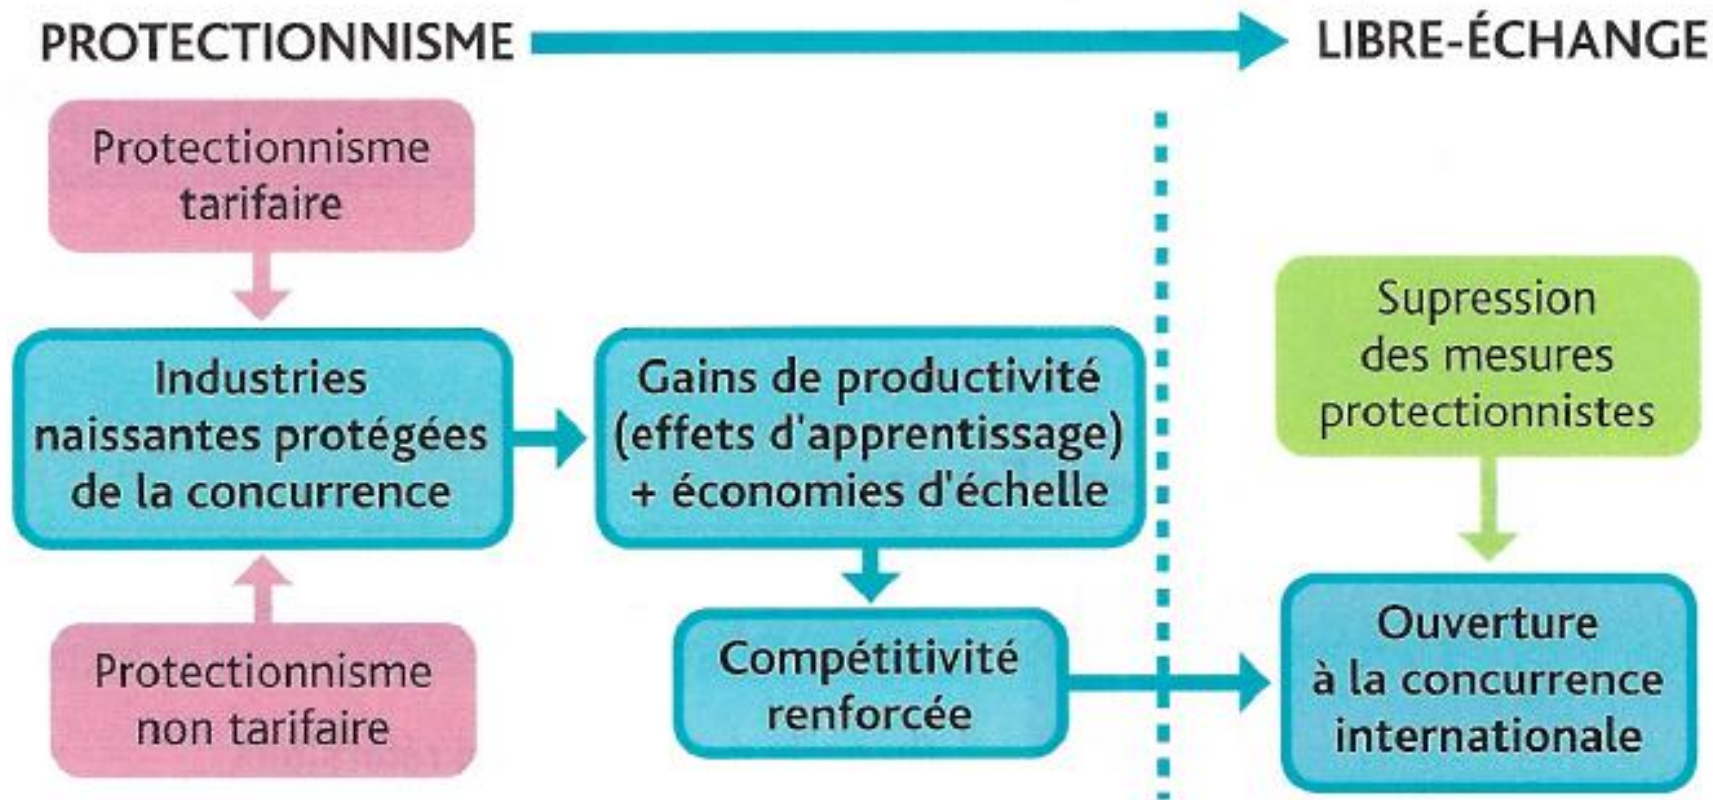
PROTECTIONNISME

LIBRE-ÉCHANGE

Protectionnisme tarifaire

Industries naissantes protégées de la concurrence

Protectionnisme non tarifaire

Gains de productivité (effets d'apprentissage) + économies d'échelle

Compétitivité renforcée

Supression des mesures protectionnistes

Ouverture à la concurrence internationale